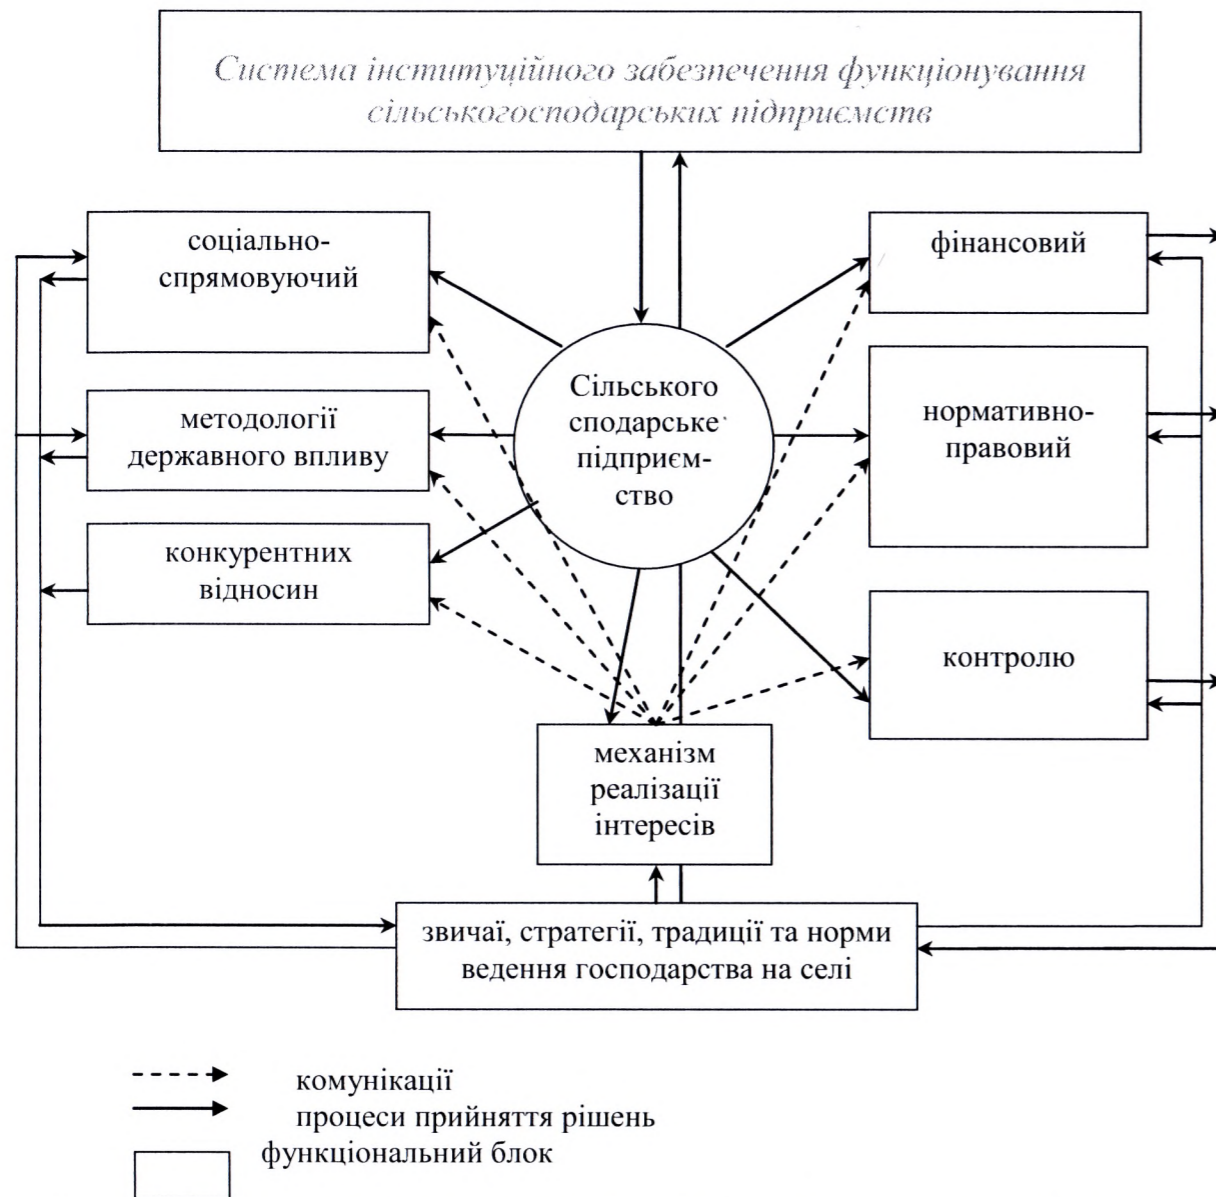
Система інституційного забезпечення функціонування сільськогосподарських підприємств

соціально-спрямовуючий

методології державного впливу

конкурентних відносин

Сільськогосподарське підприєм-ство

фінансовий

нормативно-правовий

контролю

механізм реалізації інтересів

звичаї, стратегії, традиції та норми ведення господарства на селі

комунікації

процеси прийняття рішень

функціональний блок